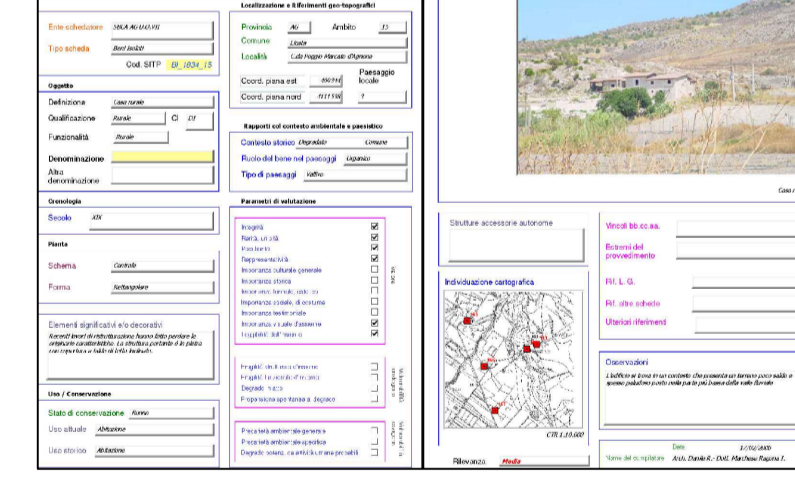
Ente schedatore SBCA AG UO.VII

Tipo scheda Beni isolati

Cod. SITP BI_1034_15

Oggetto

Definizione Casa rurale

Qualificazione Rurale Cl D1

Funzionalità Rurale

Denominazione

Altra denominazione

Cronologia

Secolo XIX

Pianta

Schema Centrale

Forma Rettangolare

Elementi significativi e/o decorativi

Recenti lavori di ristrutturazione hanno fatto perdere le originarie caratteristiche. La struttura portante è in pietra con copertura a falde di tetto inclinato.

Uso / Conservazione

Stato di conservazione Buono

Uso attuale Abitazione

Uso storico Abitazione

Localizzazione e Riferimenti geo-topografici

Provincia AG Ambito 10

Comune Licata

Località C.da Poggio Marcato d'Agnone

Coord. piana est 000000

Coord. piana nord 0000000

Paesaggio locale ?

Rapporti col contesto ambientale e paesistico

Contesto storico Degradato Comune

Ruolo del bene nel paesaggio Legamico

Tipo di paesaggio Vallivo

Parametri di valutazione

Integrità
Rarità, unicità
Posizione
Rappresentatività
Importanza culturale generale
Importanza storica
Importanza formale, stilistica
Importanza sociale, di costume
Importanza testimoniale
Importanza a livello d'insieme
Leggibilità dell'insieme

Fragilità strutturale d'insieme
Fragilità del contesto di insieme
Degrado fisico
Propensione spontanea al degrado

Precarietà ambientale generica
Precarietà ambientale specifica
Degrado sociale, ca antistica, crana precarietà

Casa r

Strutture accessorie autonome

Individuazione cartografica

CTR 1:10.000

Rilevanza Media

Vincoli bb.cc.aa.

Estremi del provvedimento

Rif. L. G.

Rif. altre schede

Ulteriori riferimenti

Osservazioni

L'edificio si trova in un contesto che presenta un terreno poco saldo e spesso paludoso posto nella parte più bassa della valle fluviale

Nome del compilatore Arch. Danile R.- Dott. Marchese Ragona I.

Data 17/02/2000